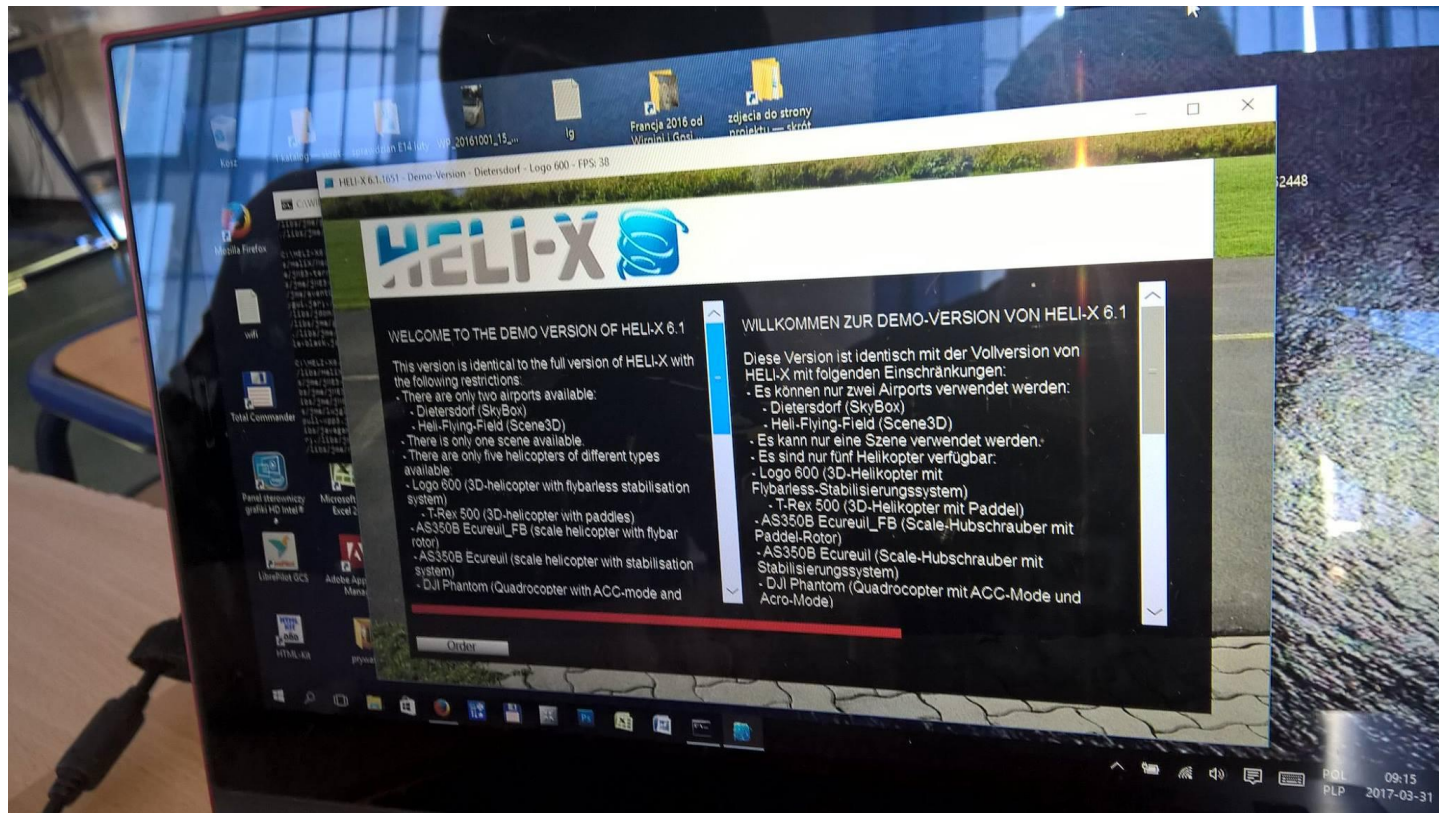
Kosz

Mozilla Firefox

wifi

Total Commander

Panel sterowania grafiki HD Intel®

Microsoft Excel 2

LibrePilot GCS

Adobe App Mana

HTML-Kit

prywat

lg

Francja 2016 od Wirgini i Gosi

zdjecia do strony projektu — skrót

HELI-X 6.1.1651 - Demo-Version - Dietersdorf - Logo 600 - FPS: 38

HELI-X

WELCOME TO THE DEMO VERSION OF HELI-X 6.1

This version is identical to the full version of HELI-X with the following restrictions:
- There are only two airports available:
- Dietersdorf (SkyBox)
- Heli-Flying-Field (Scene3D)
- There is only one scene available.
- There are only five helicopters of different types available:
- Logo 600 (3D-helicopter with flybarless stabilisation system)
- T-Rex 500 (3D-helicopter with paddles)
- AS350B Ecureuil_FB (scale helicopter with flybar rotor)
- AS350B Ecureuil (scale helicopter with stabilisation system)
- DJI Phantom (Quadrocopter with ACC-mode and

WILLKOMMEN ZUR DEMO-VERSION VON HELI-X 6.1

Diese Version ist identisch mit der Vollversion von HELI-X mit folgenden Einschränkungen:
- Es können nur zwei Airports verwendet werden:
- Dietersdorf (SkyBox)
- Heli-Flying-Field (Scene3D)
- Es kann nur eine Szene verwendet werden.
- Es sind nur fünf Helikopter verfügbar:
- Logo 600 (3D-Helikopter mit Flybarless-Stabilisierungssystem)
- T-Rex 500 (3D-Helikopter mit Paddel)
- AS350B Ecureuil_FB (Scale-Hubschrauber mit Paddel-Rotor)
- AS350B Ecureuil (Scale-Hubschrauber mit Stabilisierungssystem)
- DJI Phantom (Quadrocopter mit ACC-Mode und Acro-Mode)

Order

62448

POL
PLP
09:15
2017-03-31